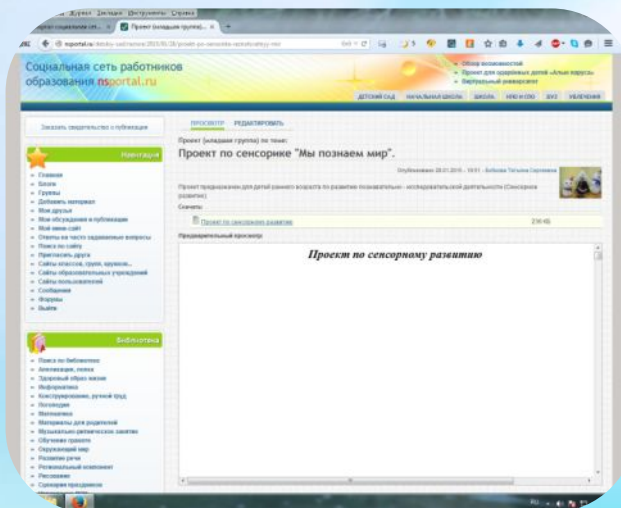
Журнал Закладки Инструменты Справка

Социальная сеть раб... | Проект (младшая группа)... | +

nsportal.ru

Социальная сеть работников образования nsportal.ru

Обзор возможностей
Проект для одаренных детей „Алые паруса"
Виртуальный университет

ДЕТСКИЙ САД | НАЧАЛЬНАЯ ШКОЛА | ШКОЛА | НПО И СПО | ВУЗ | УВЛЕЧЕНИЯ

Заказать свидетельство о публикации

Навигация
Главная
Блоги
Группы
Добавить материал
Мои друзья
Мои обсуждения и публикации
Мой мини-сайт
Ответы на часто задаваемые вопросы
Поиск по сайту
Пригласить друга
Сайты классов, групп, кружков...
Сайты образовательных учреждений
Сайты пользователей
Сообщения
Форумы
Выйти

Библиотека
Поиск по библиотеке
Аппликация, лепка
Здоровый образ жизни
Информатика
Конструирование, ручной труд
Логопедия
Математика
Материалы для родителей
Музыкально-ритмические занятия
Обучение грамоте
Окружающий мир
Развитие речи
Региональный компонент
Рисование
Сценарии праздников

ПРОСМОТР | РЕДАКТИРОВАТЬ

Проект (младшая группа) по теме:
Проект по сенсорике "Мы познаем мир".

Опубликовано 28.01.2015 - 18:51 - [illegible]

Проект предназначен для детей раннего возраста по развитию познавательно - исследовательской деятельности (Сенсорное развитие)

Скачать:
Проект по сенсорному развитию 236 КБ

Предварительный просмотр:

Проект по сенсорному развитию